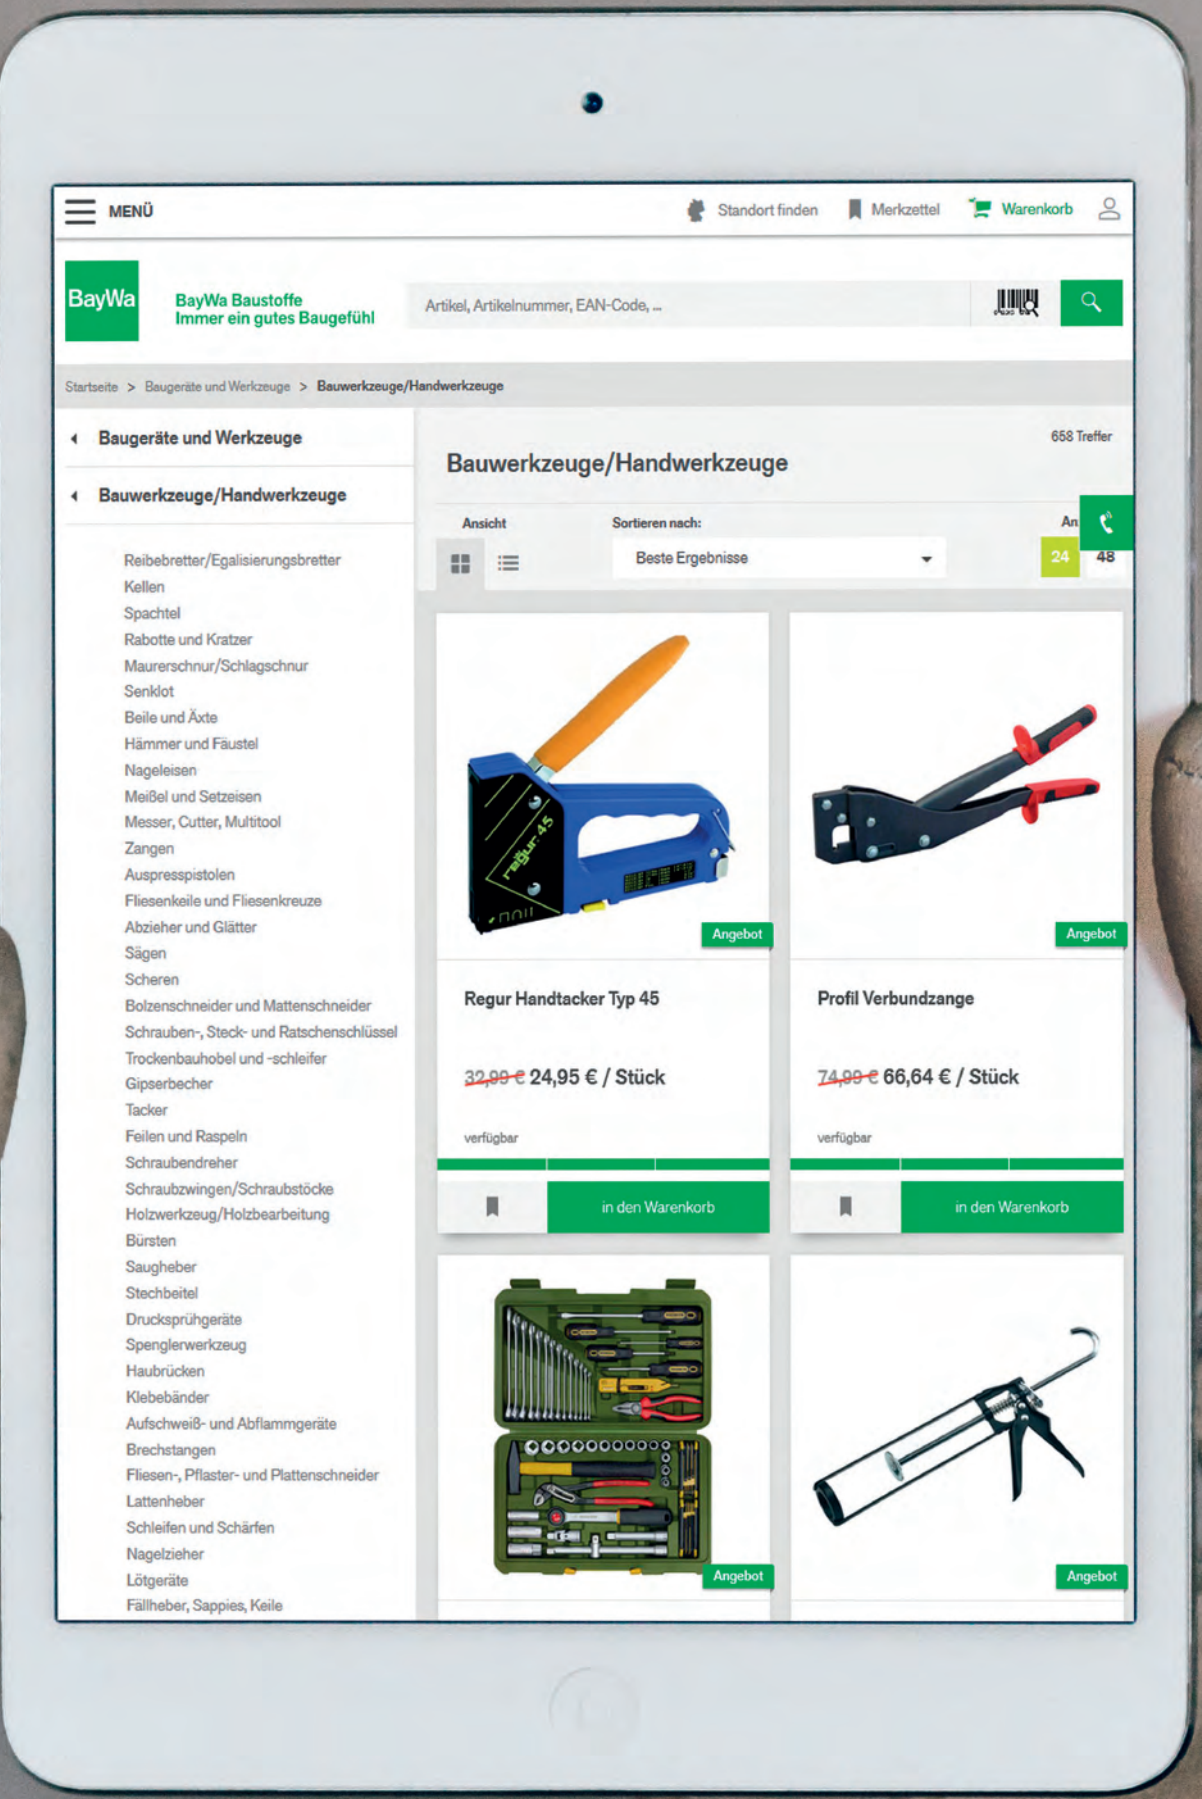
MENÜ

Standort finden  Merkzettel  Warenkorb

BayWa

BayWa Baustoffe
Immer ein gutes Baugefühl

Artikel, Artikelnummer, EAN-Code, ...

Startseite > Baugeräte und Werkzeuge > Bauwerkzeuge/Handwerkzeuge

Baugeräte und Werkzeuge

Bauwerkzeuge/Handwerkzeuge

Reibebretter/Egalisierungsbretter
Kellen
Spachtel
Rabotte und Kratzer
Maurerschnur/Schlagschnur
Senklot
Beile und Äxte
Hämmer und Fäustel
Nageleisen
Meißel und Setzeisen
Messer, Cutter, Multitool
Zangen
Auspresspistolen
Fliesenkeile und Fliesenkreuze
Abzieher und Glätter
Sägen
Scheren
Bolzenschneider und Mattenschneider
Schrauben-, Steck- und Ratschenschlüssel
Trockenbauhobel und -schleifer
Gipserbecher
Tacker
Feilen und Raspeln
Schraubendreher
Schraubzwingen/Schraubstöcke
Holzwerkzeug/Holzbearbeitung
Bürsten
Saugheber
Stechbeitel
Drucksprühgeräte
Spenglerwerkzeug
Haubrücken
Klebebänder
Aufschweiß- und Abflammgeräte
Brechstangen
Fliesen-, Pflaster- und Plattenschneider
Lattenheber
Schleifen und Schärfen
Nagelzieher
Lötgeräte
Fällheber, Sappies, Keile

658 Treffer

Bauwerkzeuge/Handwerkzeuge

Ansicht

Sortieren nach:

Beste Ergebnisse

An

24 48

regur 45

Angebot

Angebot

Regur Handtacker Typ 45

32,99 € 24,95 € / Stück

verfügbar

in den Warenkorb

Profil Verbundzange

74,99 € 66,64 € / Stück

verfügbar

in den Warenkorb

Angebot

Angebot